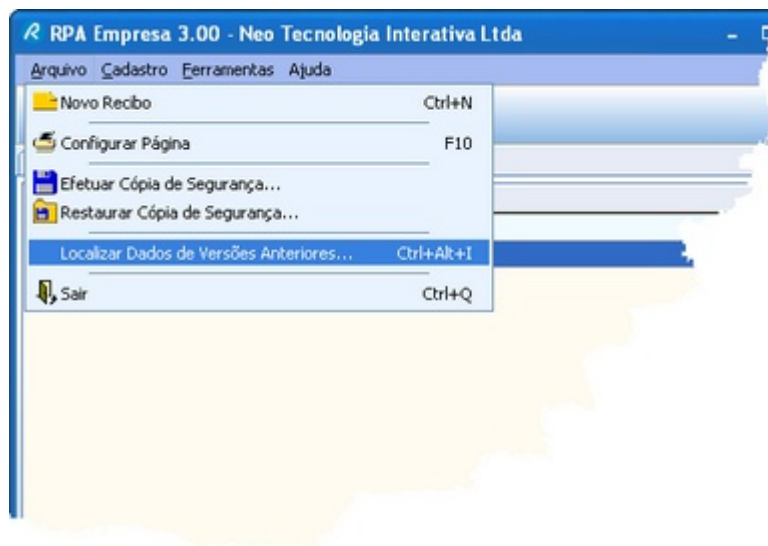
RPA Empresa 3.00 - Neo Tecnologia Interativa Ltda

Arquivo Cadastro Ferramentas Ajuda

Novo Recibo Ctrl+N

Configurar Página F10

Efetuar Cópia de Segurança...

Restaurar Cópia de Segurança...

Localizar Dados de Versões Anteriores... Ctrl+Alt+I

Sair Ctrl+Q